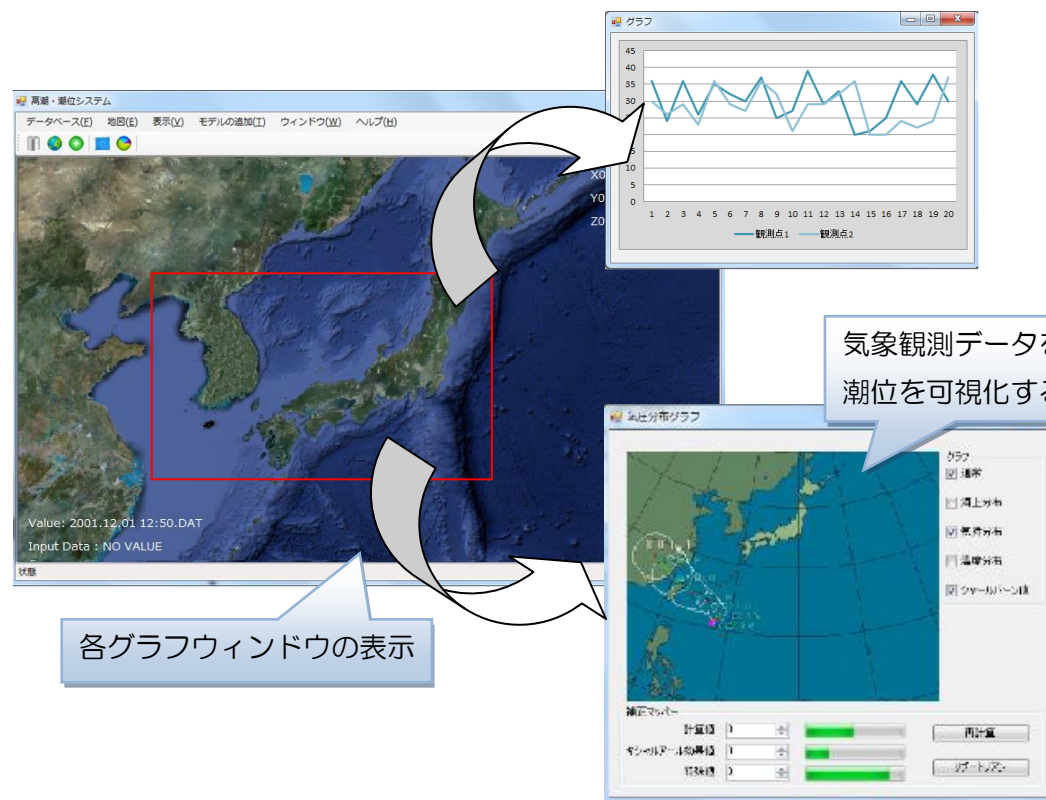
高潮・潮位システム

データベース(E)　地図(E)　表示(V)　モデルの追加(T)　ウィンドウ(W)　ヘルプ(H)

X0
Y0
Z0

Value: 2001.12.01 12:50.DAT
Input Data : NO VALUE

状態

グラフ

45
40
35
30
25
20
15
10
5
0

1 2 3 4 5 6 7 8 9 10 11 12 13 14 15 16 17 18 19 20

観測点1　観測点2

気象観測データを
潮位を可視化する

気圧分布グラフ

グラフ
通常
海上分布
気圧分布
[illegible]分布
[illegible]

補正マッパー
計算値
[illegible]
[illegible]

再計算
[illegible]

各グラフウィンドウの表示